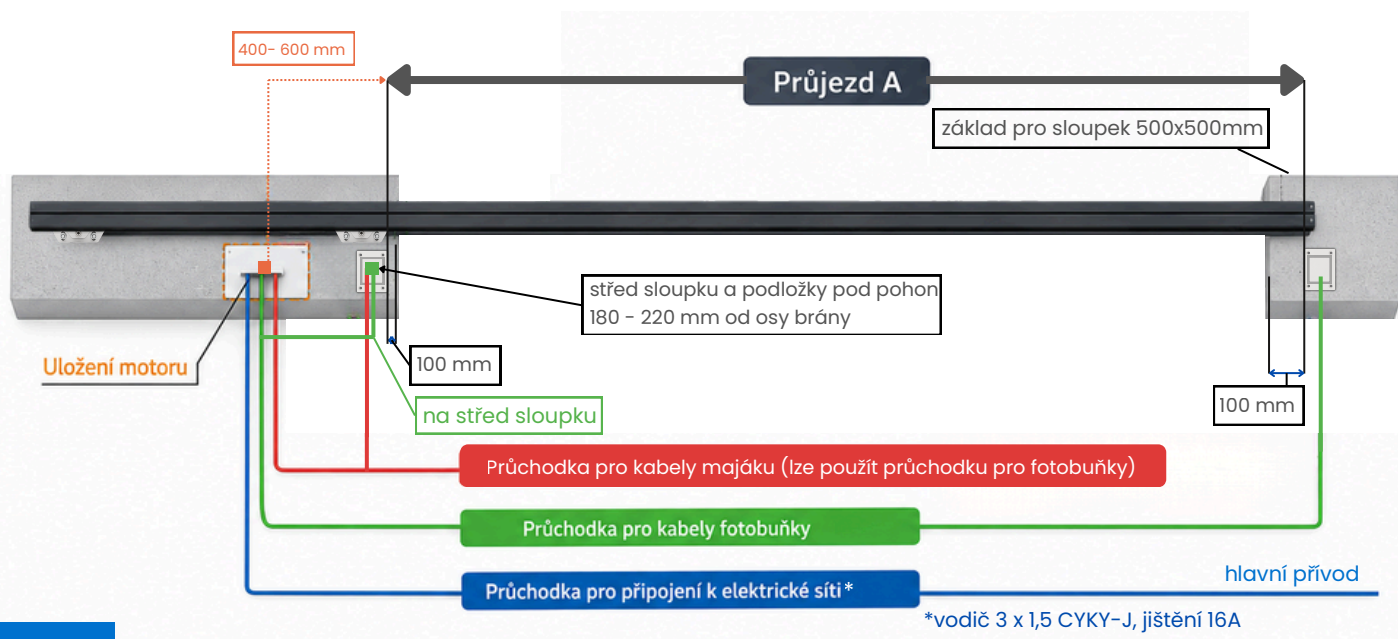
400- 600 mm

Průjezd A

základ pro sloupek 500x500mm

střed sloupku a podložky pod pohon
180 - 220 mm od osy brány

Uložení motoru

100 mm

na střed sloupku

100 mm

Průchodka pro kabely majáku (lze použít průchodku pro fotobuňky)

Průchodka pro kabely fotobuňky

Průchodka pro připojení k elektrické síti*

hlavní přívod

*vodič 3 x 1,5 CYKY-J, jištění 16A